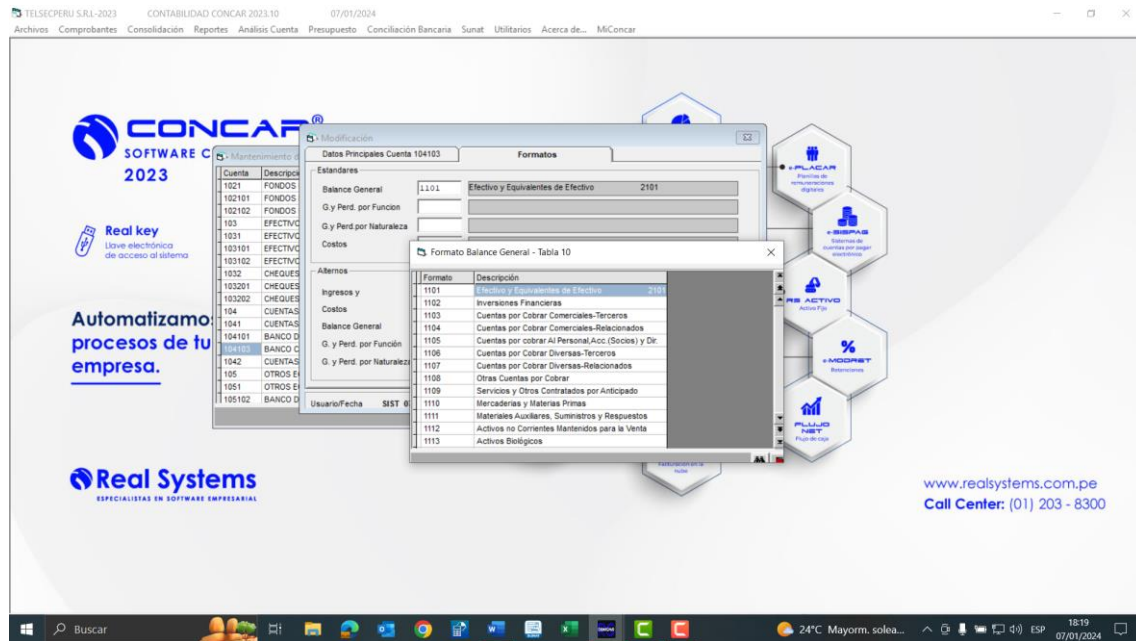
TELSECPERU S.R.L-2023 CONTABILIDAD CONCAR 2023.10 07/01/2024
Archivos Comprobantes Consolidación Reportes Análisis Cuenta Presupuesto Conciliación Bancaria Sunat Utilitarios Acerca de... MiConcar

CONCAR®
SOFTWARE C
2023

Real key
Llave electrónica de acceso al sistema

Automatizamos procesos de tu empresa.

Mantenimiento d

| Cuenta | Descripci |
|---|---|
| 1021 | FONDOS |
| 102101 | FONDOS |
| 102102 | FONDOS |
| 103 | EFECTIVO |
| 1031 | EFECTIVO |
| 103101 | EFECTIVO |
| 103102 | EFECTIVO |
| 1032 | CHEQUES |
| 103201 | CHEQUES |
| 103202 | CHEQUES |
| 104 | CUENTAS |
| 1041 | CUENTAS |
| 104101 | BANCO D |
| 104103 | BANCO C |
| 1042 | CUENTAS |
| 105 | OTROS E |
| 1051 | OTROS E |
| 105102 | BANCO D |

Modificación
Datos Principales Cuenta 104103 Formatos
Estandares
Balance General 1101 Efectivo y Equivalentes de Efectivo 2101
G.y Perd. por Funcion
G.y Perd.por Naturaleza
Costos
Alternos
Ingresos y
Costos
Balance General
G. y Perd. por Función
G. y Perd. por Naturaleza
Usuario/Fecha SIST 0

Formato Balance General - Tabla 10

| Formato | Descripción |
|---|---|
| 1101 | Efectivo y Equivalentes de Efectivo 2101 |
| 1102 | Inversiones Financieras |
| 1103 | Cuentas por Cobrar Comerciales-Terceros |
| 1104 | Cuentas por Cobrar Comerciales-Relacionados |
| 1105 | Cuentas por cobrar Al Personal,Acc.(Socios) y Dir. |
| 1106 | Cuentas por Cobrar Diversas-Terceros |
| 1107 | Cuentas por Cobrar Diversas-Relacionados |
| 1108 | Otras Cuentas por Cobrar |
| 1109 | Servicios y Otros Contratados por Anticipado |
| 1110 | Mercaderias y Materias Primas |
| 1111 | Materiales Auxiliares, Suministros y Respuestos |
| 1112 | Activos no Corrientes Mantenidos para la Venta |
| 1113 | Activos Biológicos |

e-PLACAR
Planillas de remuneraciones digitales
e-SISPAG
Sistemas de cuentas por pagar electrónicos
RS ACTIVO
Activo Fijo
e-MODRET
Retenciones
FLUJO NET
Flujo de caja

Real Systems
ESPECIALISTAS EN SOFTWARE EMPRESARIAL

www.realsystems.com.pe
Call Center: (01) 203 - 8300

Buscar
24°C Mayorm. solea... ESP 18:19 07/01/2024